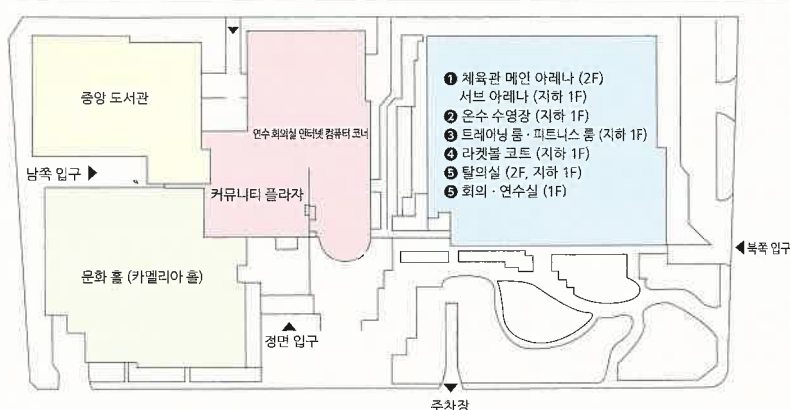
중앙 도서관

연수 회의실 인터넷 컴퓨터 코너

커뮤니티 플라자

남쪽 입구 ▶

문화 홀 (카멜리아 홀)

▲ 정면 입구

▼ 주차장

❶ 체육관 메인 아레나 (2F)
서브 아레나 (지하 1F)
❷ 온수 수영장 (지하 1F)
❸ 트레이닝 룸 · 피트니스 룸 (지하 1F)
❹ 라켓볼 코트 (지하 1F)
❺ 탈의실 (2F, 지하 1F)
❺ 회의 · 연수실 (1F)

◀ 북쪽 입구